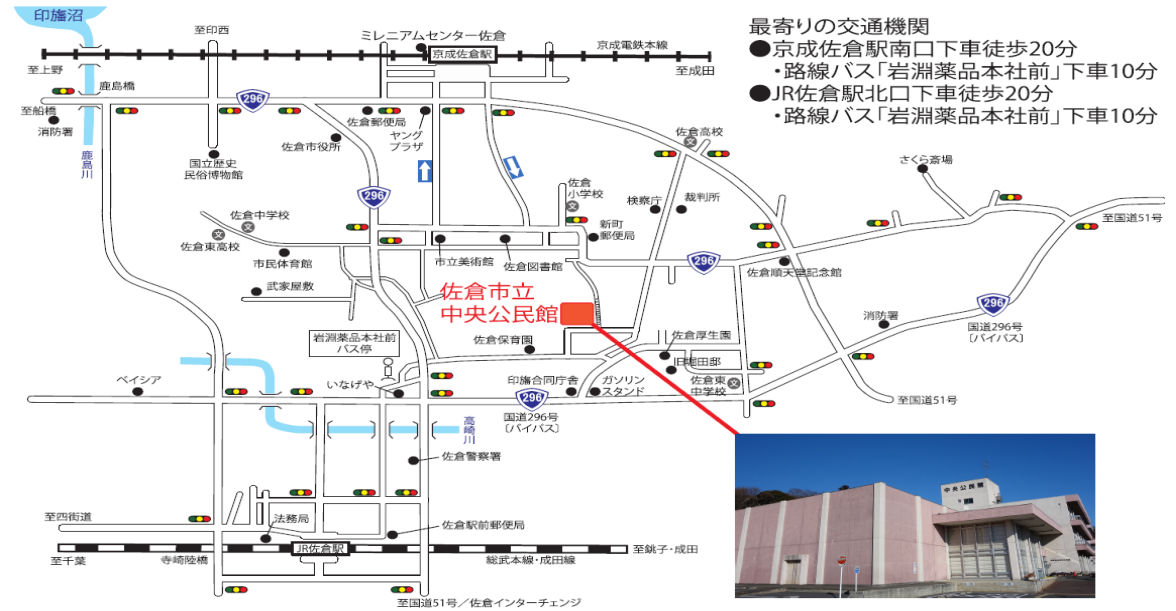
最寄りの交通機関
●京成佐倉駅南口下車徒歩20分
・路線バス「岩渕薬品本社前」下車10分
●JR佐倉駅北口下車徒歩20分
・路線バス「岩渕薬品本社前」下車10分

印旛沼
至印西
ミレニアムセンター佐倉
京成佐倉駅
京成電鉄本線
至上野
至成田
鹿島橋
296
至船橋
消防署
佐倉郵便局
ヤング プラザ
佐倉市役所
佐倉高校
鹿島川
国立歴史民俗博物館
さくら斎場
296
佐倉小学校
検察庁
裁判所
佐倉中学校
新町郵便局
至国道51号
佐倉東高校
市立美術館
佐倉図書館
296
市民体育館
佐倉順天堂記念館
武家屋敷
佐倉市立
中央公民館
消防署
296
岩渕薬品本社前バス停
佐倉厚生園
国道296号［バイパス］
佐倉保育園
旧堀田邸
ベイシア
いなげや
印旛合同庁舎
ガソリンスタンド
佐倉東中学校
296
国道296号［バイパス］
至国道51号
高崎川
佐倉警察署
至西街道
法務局
佐倉駅前郵便局
JR佐倉駅
至銚子・成田
至千葉
寺崎陸橋
総武本線・成田線
至国道51号／佐倉インターチェンジ
中央公民館